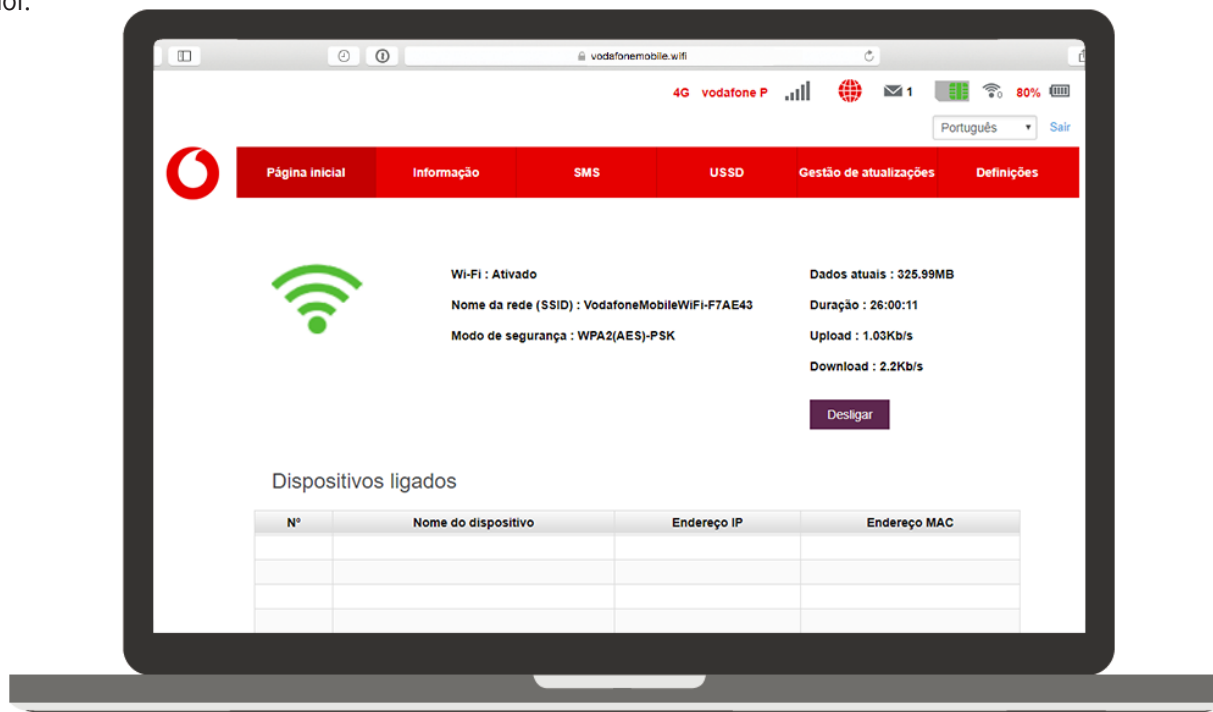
dor.

vodafonemobile.wifi

4G vodafone P

1

80%

Português

Sair

Página inicial

Informação

SMS

USSD

Gestão de atualizações

Definições

Wi-Fi : Ativado

Nome da rede (SSID) : VodafoneMobileWiFi-F7AE43

Modo de segurança : WPA2(AES)-PSK

Dados atuais : 325.99MB

Duração : 26:00:11

Upload : 1.03Kb/s

Download : 2.2Kb/s

Desligar

Dispositivos ligados

| Nº | Nome do dispositivo | Endereço IP | Endereço MAC |
|---|---|---|---|
| | | | |
| | | | |
| | | | |
| | | | |